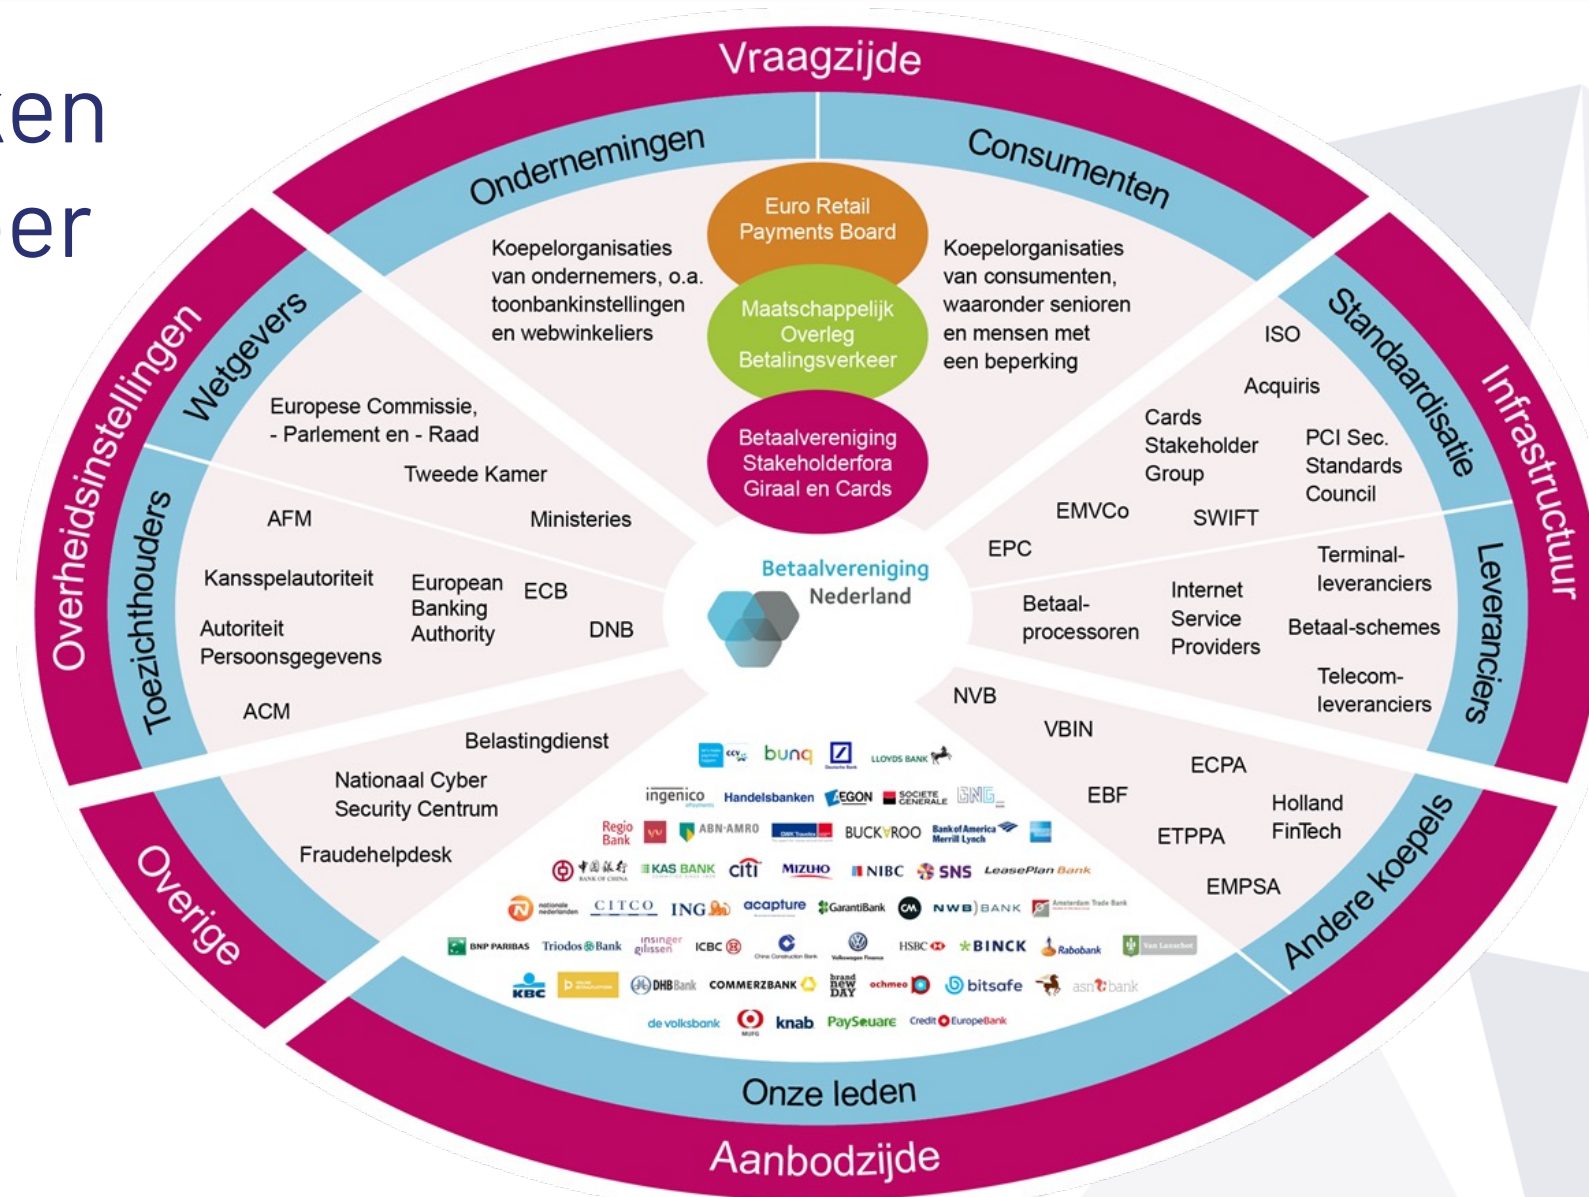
en
er

Vraagzijde

Ondernemingen

Consumenten

Euro Retail Payments Board

Maatschappelijk Overleg Betalingsverkeer

Betaalvereniging Stakeholderfora Giraal en Cards

Koepelorganisaties van ondernemers, o.a. toonbankinstellingen en webwinkeliers

Koepelorganisaties van consumenten, waaronder senioren en mensen met een beperking

Overheidsinstellingen

Wetgevers

Europese Commissie, - Parlement en - Raad

Tweede Kamer

Ministeries

Toezichthouders

AFM

Kansspelautoriteit

Autoriteit Persoonsgegevens

ACM

European Banking Authority

ECB

DNB

Infrastructuur

Standaardisatie

ISO

Acquiris

Cards Stakeholder Group

PCI Sec. Standards Council

EMVCo

SWIFT

EPC

Leveranciers

Terminal-leveranciers

Internet Service Providers

Betaal-processoren

Betaal-schemes

Telecom-leveranciers

Betaalvereniging Nederland

Overige

Belastingdienst

Nationaal Cyber Security Centrum

Fraudehelpdesk

Andere koepels

NVB

VBIN

ECPA

EBF

Holland FinTech

ETPPA

EMPSA

bunq

LLOYDS BANK

ingenico

Handelsbanken

AEGON

SOCIETE GENERALE

Regio Bank

ABN·AMRO

BUCKAROO

Bank of America Merrill Lynch

KAS BANK

citi

MIZUHO

NIBC

SNS

LeasePlan Bank

CITCO

ING

acapture

GarantiBank

NWB BANK

Amsterdam Trade Bank

BNP PARIBAS

Triodos Bank

insinger gilissen

ICBC

Van Lanschot

HSBC

BINCK

Rabobank

KBC

DHB Bank

COMMERZBANK

brand new DAY

achmea

bitsafe

asn bank

de volksbank

knab

PaySquare

Credit Europe Bank

Onze leden

Aanbodzijde